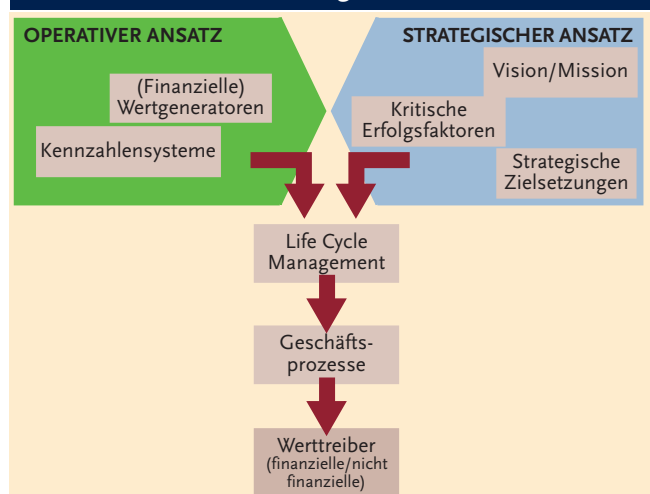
OPERATIVER ANSATZ

(Finanzielle) Wertgeneratoren

Kennzahlensysteme

STRATEGISCHER ANSATZ

Vision/Mission

Kritische Erfolgsfaktoren

Strategische Zielsetzungen

Life Cycle Management

Geschäftsprozesse

Werttreiber (finanzielle/nicht finanzielle)